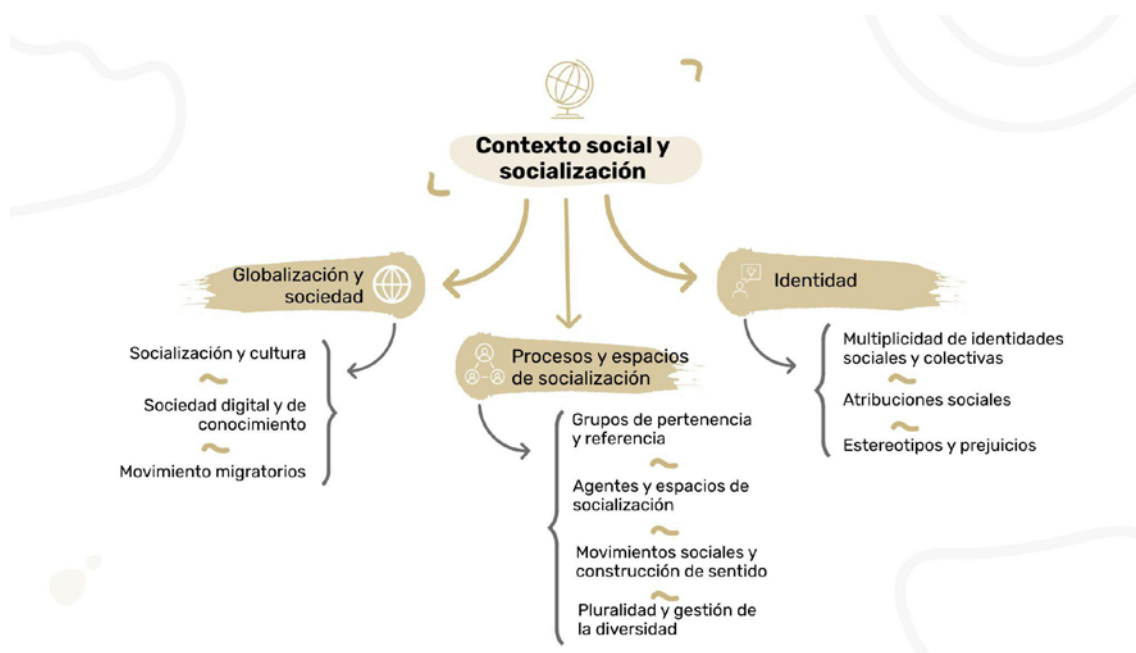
Contexto social y socialización

Globalización y sociedad

Socialización y cultura

Sociedad digital y de conocimiento

Movimiento migratorios

Procesos y espacios de socialización

Grupos de pertenencia y referencia

Agentes y espacios de socialización

Movimientos sociales y construcción de sentido

Pluralidad y gestión de la diversidad

Identidad

Multiplicidad de identidades sociales y colectivas

Atribuciones sociales

Estereotipos y prejuicios